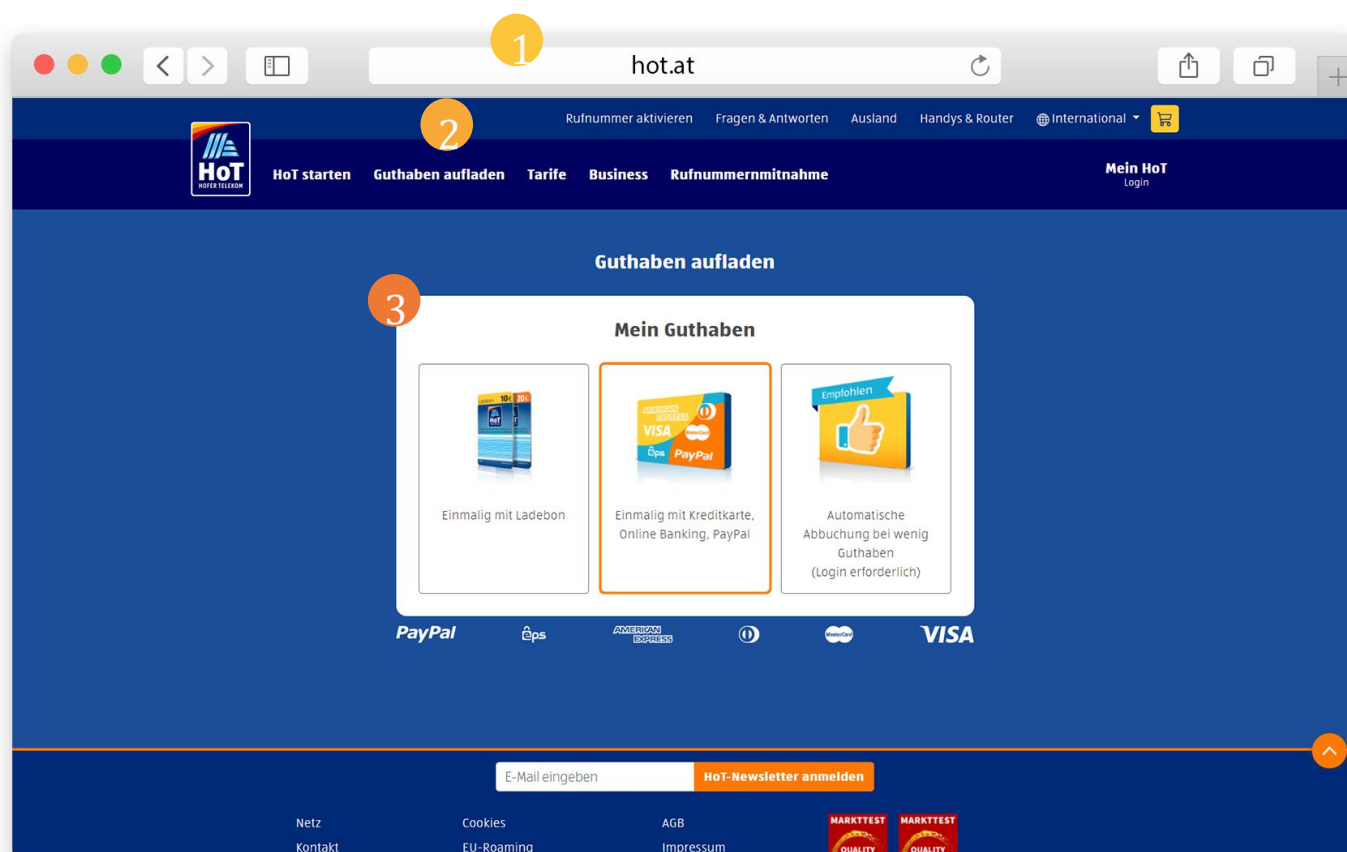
1

hot.at

2

Rufnummer aktivieren Fragen & Antworten Ausland Handys & Router International

HoT
HOFER TELEKOM

HoT starten Guthaben aufladen Tarife Business Rufnummernmitnahme

Mein HoT
Login

Guthaben aufladen

3

Mein Guthaben

Einmalig mit Ladebon

VISA PayPal

Einmalig mit Kreditkarte, Online Banking, PayPal

Empfohlen

Automatische Abbuchung bei wenig Guthaben (Login erforderlich)

PayPal eps AMERICAN EXPRESS VISA

E-Mail eingeben HoT-Newsletter anmelden

Netz
Kontakt

Cookies
EU-Roaming

AGB
Impressum

MARKTTEST
QUALITY

MARKTTEST
QUALITY